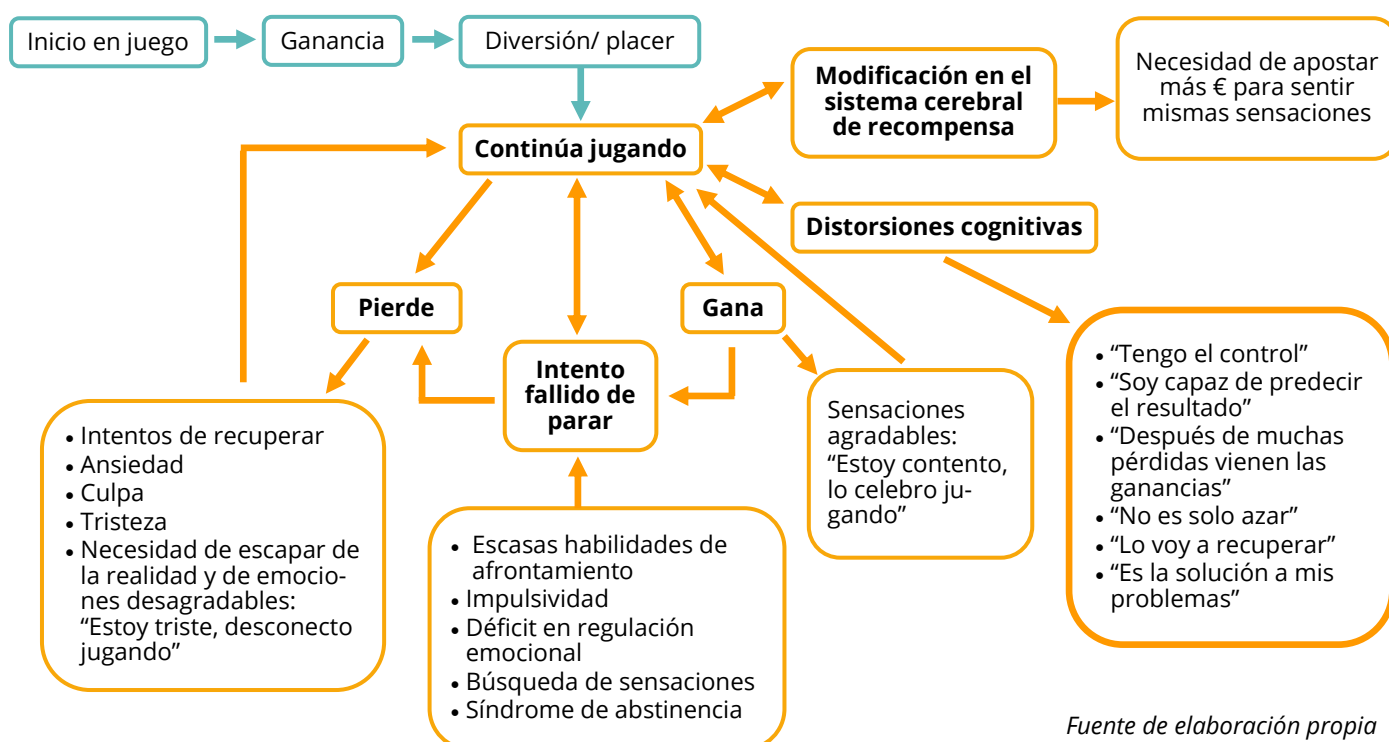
Inicio en juego

Ganancia

Diversión/ placer

Modificación en el sistema cerebral de recompensa

Necesidad de apostar más € para sentir mismas sensaciones

Continúa jugando

Distorsiones cognitivas

Pierde

Gana

Intento fallido de parar

- Intentos de recuperar
- Ansiedad
- Culpa
- Tristeza
- Necesidad de escapar de la realidad y de emociones desagradables: "Estoy triste, desconecto jugando"

- Escasas habilidades de afrontamiento
- Impulsividad
- Déficit en regulación emocional
- Búsqueda de sensaciones
- Síndrome de abstinencia

Sensaciones agradables: "Estoy contento, lo celebro jugando"

- "Tengo el control"
- "Soy capaz de predecir el resultado"
- "Después de muchas pérdidas vienen las ganancias"
- "No es solo azar"
- "Lo voy a recuperar"
- "Es la solución a mis problemas"

Fuente de elaboración propia